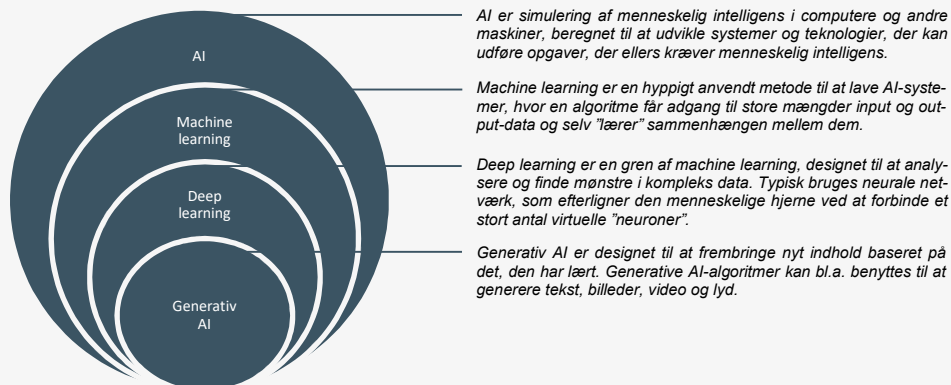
AI

Machine learning

Deep learning

Generativ AI

AI er simulering af menneskelig intelligens i computere og andre maskiner, beregnet til at udvikle systemer og teknologier, der kan udføre opgaver, der ellers kræver menneskelig intelligens.

Machine learning er en hyppigt anvendt metode til at lave AI-systemer, hvor en algoritme får adgang til store mængder input og output-data og selv "lærer" sammenhængen mellem dem.

Deep learning er en gren af machine learning, designet til at analysere og finde mønstre i kompleks data. Typisk bruges neurale netværk, som efterligner den menneskelige hjerne ved at forbinde et stort antal virtuelle "neuroner".

Generativ AI er designet til at frembringe nyt indhold baseret på det, den har lært. Generative AI-algoritmer kan bl.a. benyttes til at generere tekst, billeder, video og lyd.